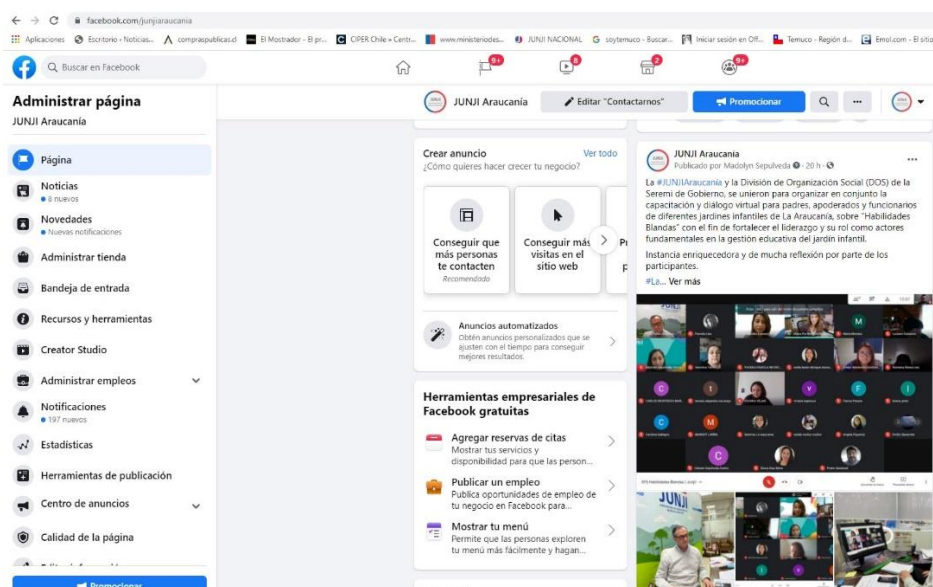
facebook.com/junjiaraucania

Aplicaciones Escritorio - Noticias... compraspublicas.cl El Mostrador - El pr... CIPER Chile » Centr... www.ministeriodes... JUNJI NACIONAL soytemuco - Buscar... Iniciar sesión en Off... Temuco - Región d... Emol.com - El sitio

Buscar en Facebook

9+ 8 2 9+

Administrar página
JUNJI Araucanía

Página
Noticias
• 8 nuevos
Novedades
• Nuevas notificaciones
Administrar tienda
Bandeja de entrada
Recursos y herramientas
Creator Studio
Administrar empleos
Notificaciones
• 197 nuevos
Estadísticas
Herramientas de publicación
Centro de anuncios
Calidad de la página

Promocionar

JUNJI Araucanía
Editar "Contactarnos"
Promocionar

Crear anuncio
Ver todo
¿Cómo quieres hacer crecer tu negocio?

Conseguir que más personas te contacten
Recomendado

Conseguir más visitas en el sitio web

Anuncios automatizados
Obtén anuncios personalizados que se ajusten con el tiempo para conseguir mejores resultados.

Herramientas empresariales de Facebook gratuitas

Agregar reservas de citas
Mostrar tus servicios y disponibilidad para que las person...

Publicar un empleo
Publica oportunidades de empleo de tu negocio en Facebook para...

Mostrar tu menú
Permite que las personas exploren tu menú más fácilmente y hagan...

JUNJI Araucanía
Publicado por Madolyn Sepulveda · 20 h ·

La #JUNJIAraucanía y la División de Organización Social (DOS) de la Seremi de Gobierno, se unieron para organizar en conjunto la capacitación y diálogo virtual para padres, apoderados y funcionarios de diferentes jardines infantiles de La Araucanía, sobre "Habilidades Blandas" con el fin de fortalecer el liderazgo y su rol como actores fundamentales en la gestión educativa del jardín infantil.

Instancia enriquecedora y de mucha reflexión por parte de los participantes.

#La... Ver más

JUNJI